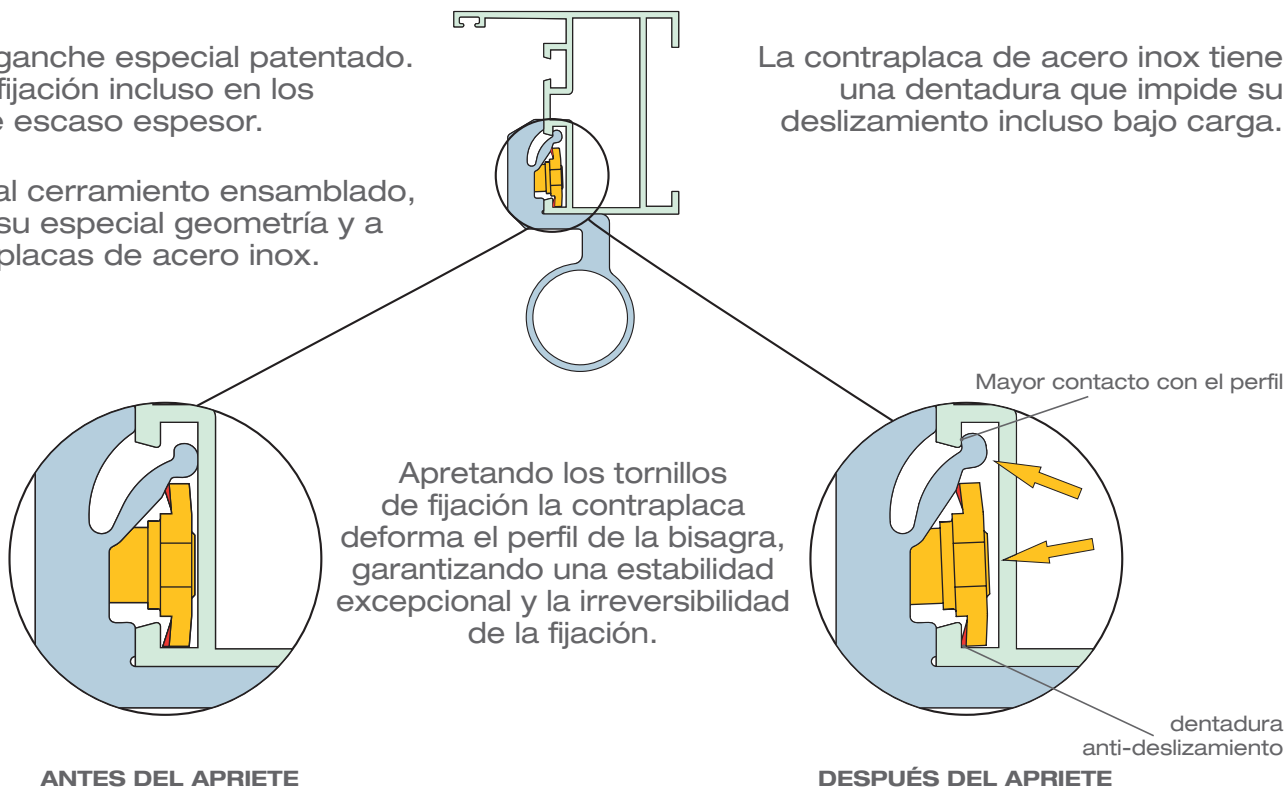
ganche especial patentado. fijación incluso en los e escaso espesor.

al cerramiento ensamblado, su especial geometría y a placas de acero inox.

La contraplaca de acero inox tiene una dentadura que impide su deslizamiento incluso bajo carga.

Mayor contacto con el perfil

Apretando los tornillos de fijación la contraplaca deforma el perfil de la bisagra, garantizando una estabilidad excepcional y la irreversibilidad de la fijación.

dentadura anti-deslizamiento

ANTES DEL APRIETE

DESPUÉS DEL APRIETE